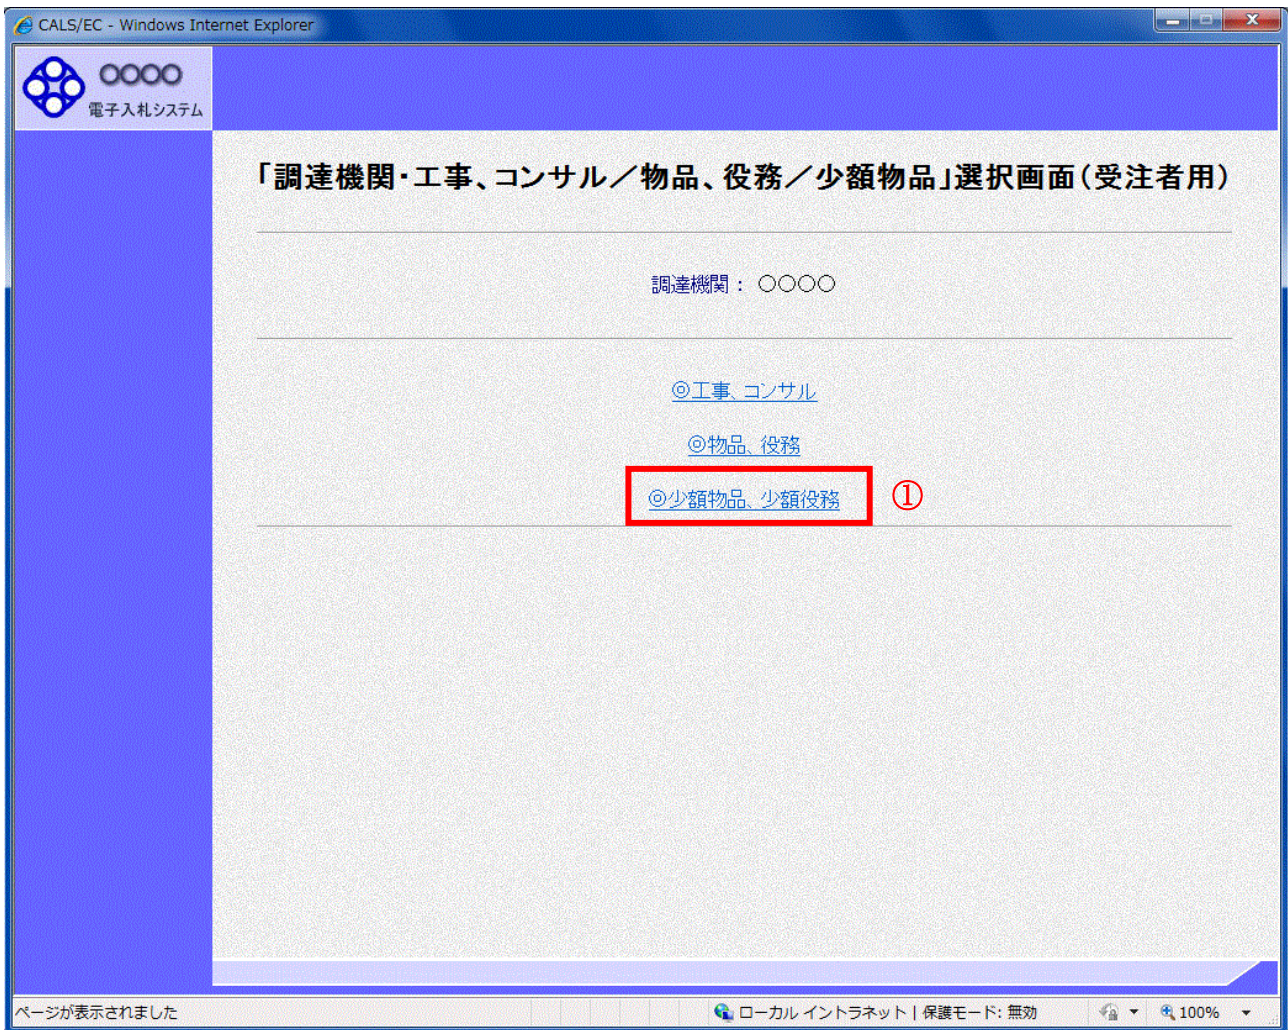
CALS/EC - Windows Internet Explorer

○○○○
電子入札システム

「調達機関・工事、コンサル／物品、役務／少額物品」選択画面（受注者用）

調達機関： ○○○○

◎工事、コンサル

◎物品、役務

◎少額物品、少額役務 ①

ページが表示されました

ローカル イントラネット | 保護モード: 無効

100%